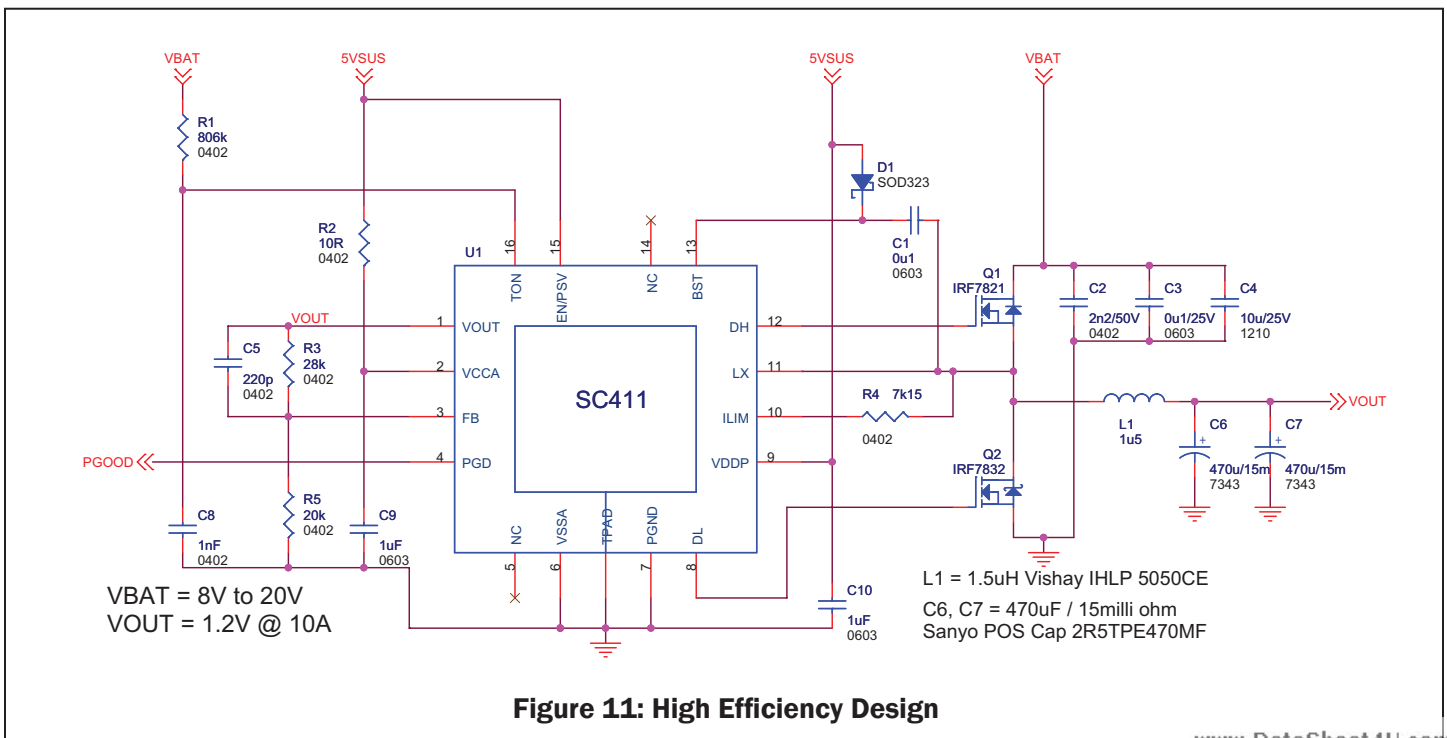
VBAT
5VSUS
5VSUS
VBAT
R1
806k
0402
D1
SOD323
R2
10R
0402
U1
16
TON
15
EN/PSV
14
NC
13
BST
C1
0u1
0603
Q1
IRF7821
C2
2n2/50V
0402
C3
0u1/25V
0603
C4
10u/25V
1210
VOUT
1
VOUT
C5
220p
0402
R3
28k
0402
2
VCCA
SC411
DH
12
LX
11
3
FB
R4 7k15
0402
ILIM
10
L1
1u5
VOUT
C6
470u/15m
7343
C7
470u/15m
7343
PGOOD
4
PGD
VDDP
9
Q2
IRF7832
R5
20k
0402
C8
1nF
0402
C9
1uF
0603
NC
5
VSSA
6
TPAD
PGND
7
DL
8
C10
1uF
0603
VBAT = 8V to 20V
VOUT = 1.2V @ 10A
L1 = 1.5uH Vishay IHLP 5050CE
C6, C7 = 470uF / 15milli ohm
Sanyo POS Cap 2R5TPE470MF
Figure 11: High Efficiency Design
www.DataSheet4U.com